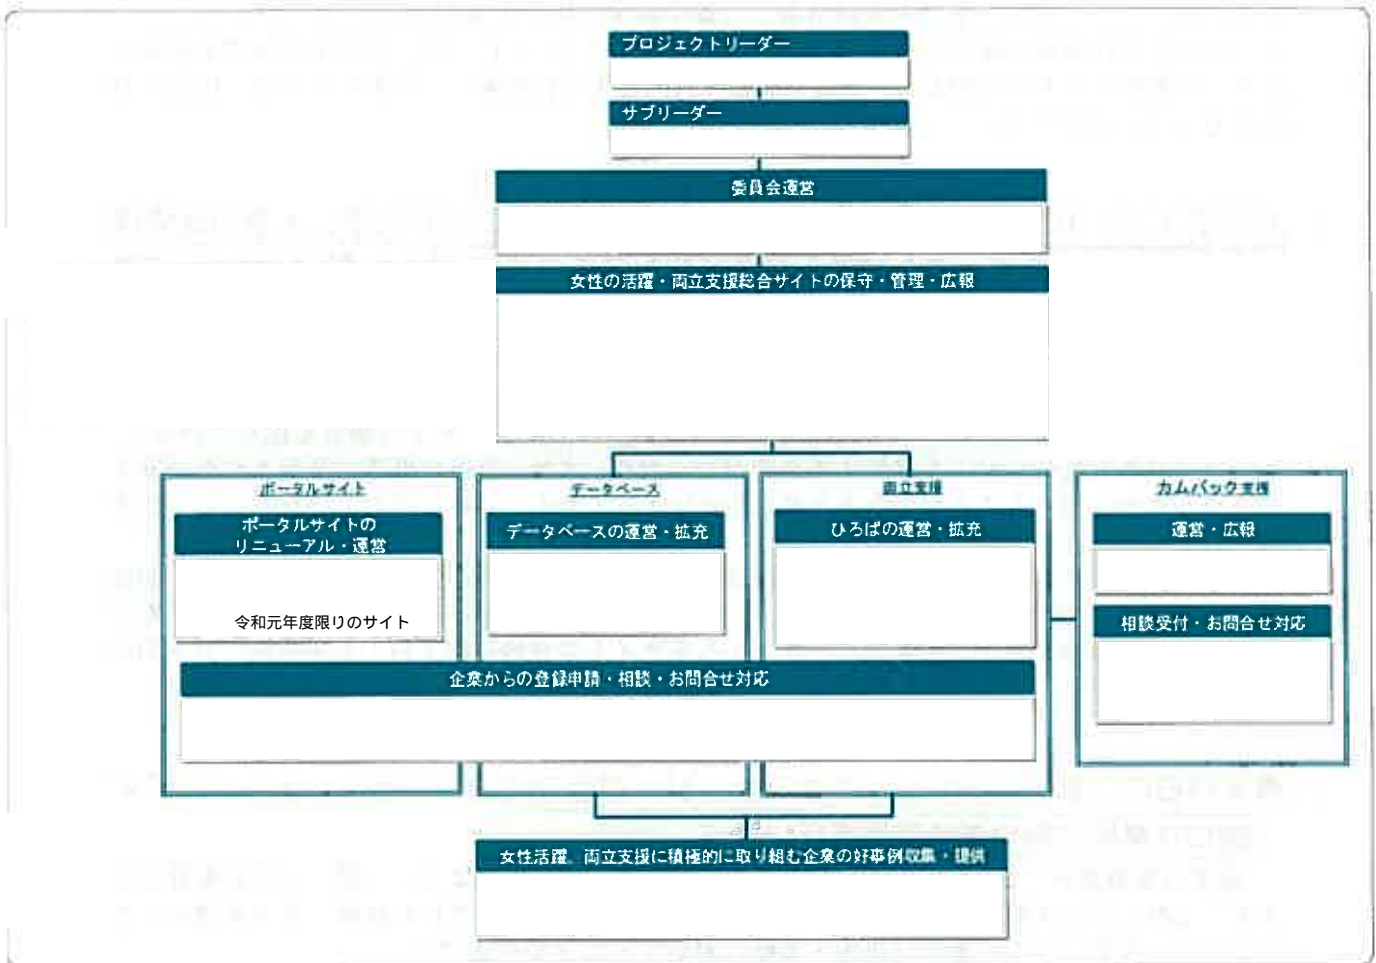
プロジェクトリーダー

サブリーダー

委員会運営

女性の活躍・両立支援総合サイトの保守・管理・広報

ポータルサイト

ポータルサイトのリニューアル・運営

令和元年度限りのサイト

データベース

データベースの運営・拡充

両立支援

ひろばの運営・拡充

カムバック支援

運営・広報

相談受付・お問合せ対応

企業からの登録申請・相談・お問合せ対応

女性活躍、両立支援に積極的に取り組む企業の好事例収集・提供